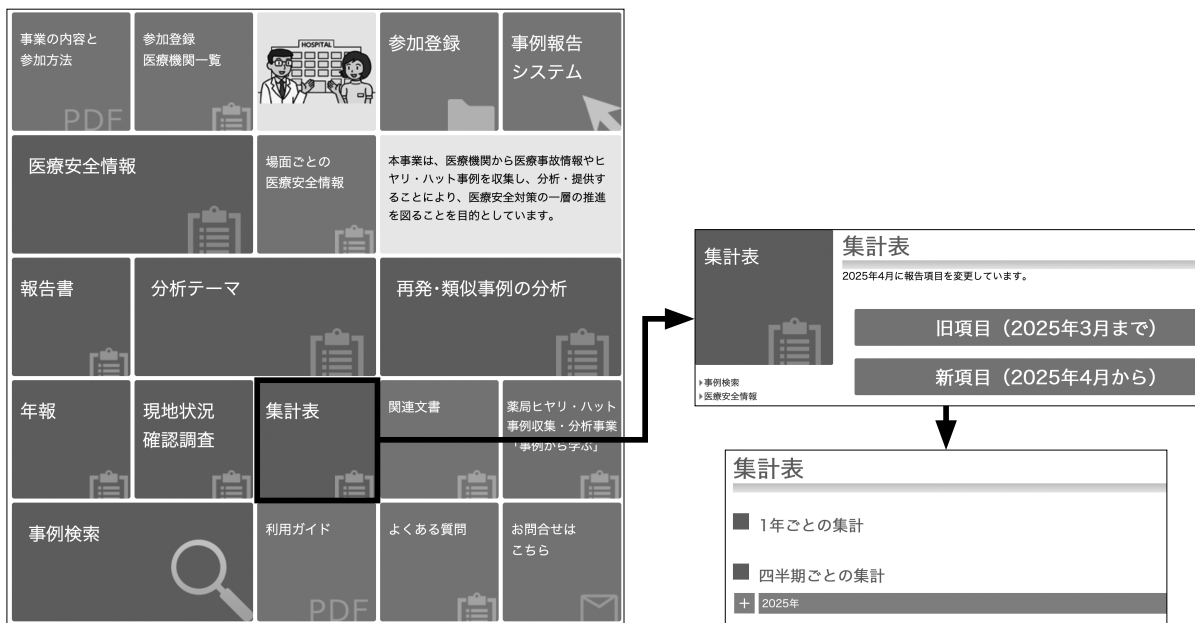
事業の内容と参加方法

PDF

参加登録医療機関一覧

HOSPITAL

参加登録

事例報告システム

医療安全情報

場面ごとの医療安全情報

本事業は、医療機関から医療事故情報やヒヤリ・ハット事例を収集し、分析・提供することにより、医療安全対策の一層の推進を図ることを目的としています。

報告書

分析テーマ

再発・類似事例の分析

年報

現地状況確認調査

集計表

関連文書

薬局ヒヤリ・ハット事例収集・分析事業「事例から学ぶ」

事例検索

利用ガイド

PDF

よくある質問

お問合せはこちら

集計表

▸事例検索
▸医療安全情報

集計表

2025年4月に報告項目を変更しています。

旧項目（2025年3月まで）

新項目（2025年4月から）

集計表

1年ごとの集計

四半期ごとの集計

+ 2025年